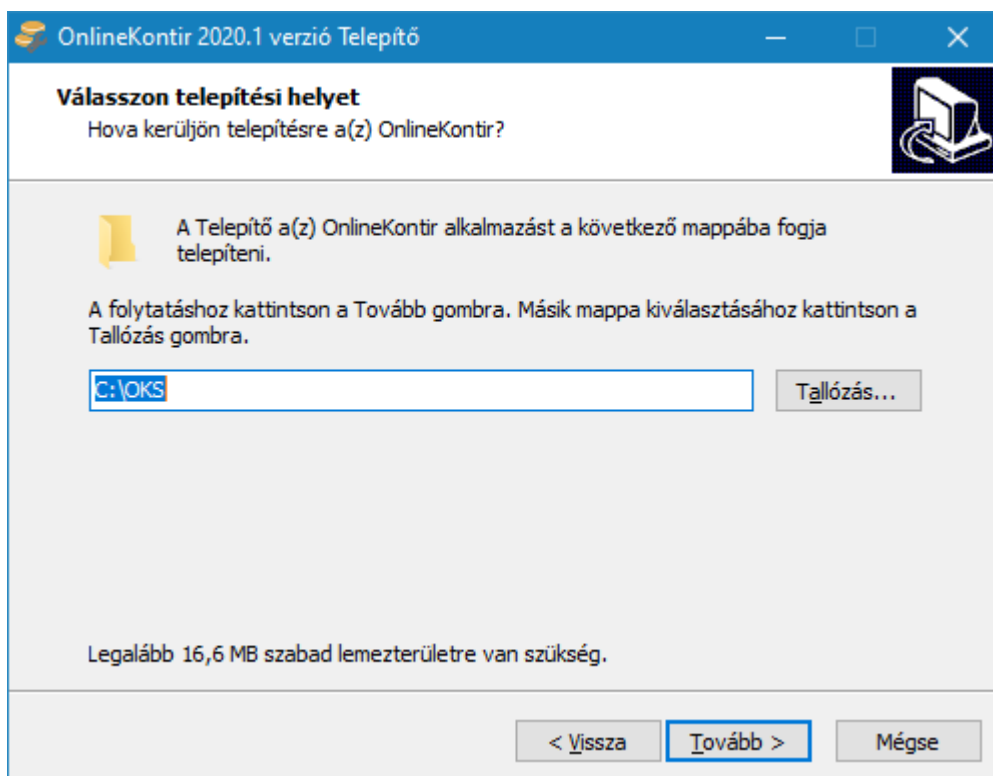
OnlineKontir 2020.1 verzió Telepítő

Válasszon telepítési helyet
Hova kerüljön telepítésre a(z) OnlineKontir?

A Telepítő a(z) OnlineKontir alkalmazást a következő mappába fogja telepíteni.

A folytatáshoz kattintson a Tovább gombra. Másik mappa kiválasztásához kattintson a Tallózás gombra.

C:\OKS

Tallózás...

Legalább 16,6 MB szabad lemezterületre van szükség.

< Vissza

Tovább >

Mégse